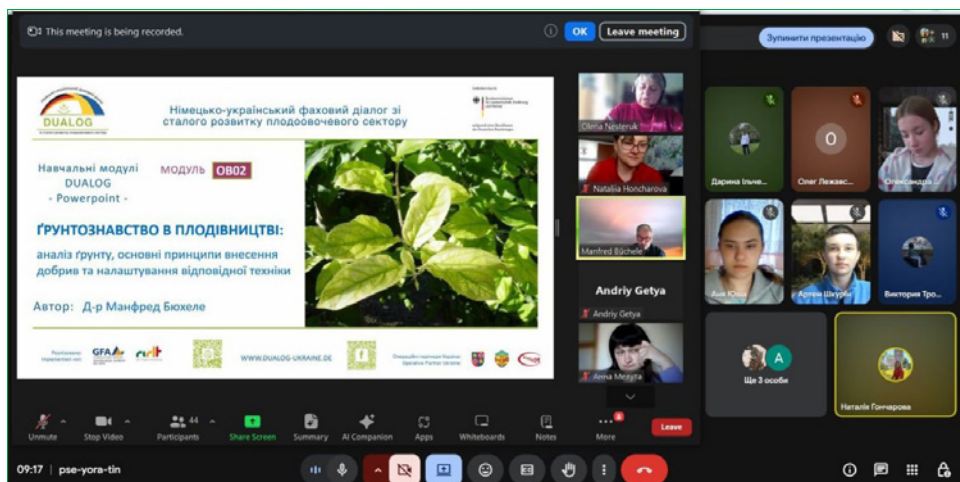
This meeting is being recorded.

OK Leave meeting

Зупинити презентацію

11

DUALOG

Німецько-український фаховий діалог зі сталого розвитку плодоовочевого сектору

Навчальні модулі DUALOG - Powerpoint -

МОДУЛЬ OB02

ҐРУНТОЗНАВСТВО В ПЛОДІВНИЦТВІ:

аналіз ґрунту, основні принципи внесення добрив та налаштування відповідної техніки

Автор: Д-р Манфред Бюхеле

GFA

WWW.DUALOG-UKRAINE.DE

Olena Nesteruk

Nataliia Honcharova

Manfred Büchele

Andriy Getya

Andriy Getya

Anna Mel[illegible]

Дарина Ільче...

Олег Лежаєс...

Олександра

Аня Юш...

Артем Шкурб...

Виктория Тро...

Ще 3 особи

Наталія Гончарова

Unmute

Stop Video

44 Participants

Share Screen

Summary

AI Companion

Apps

Whiteboards

Notes

More

Leave

09:17 | pse-yora-tin